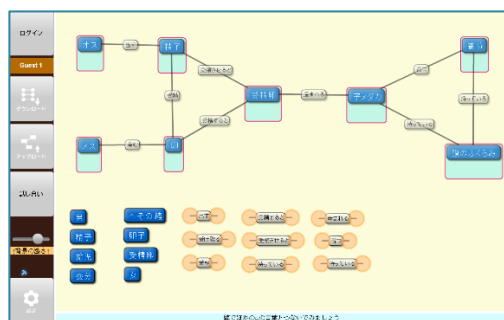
ログイン

Guest 1

ダウンロード

アップロード

話し合い

背景の色を

設定

オス

精子

メス

受精卵

子ども

親の特徴

卵

精子

卵

受精卵

その他

卵子

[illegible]

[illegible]

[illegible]

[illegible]

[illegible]

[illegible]

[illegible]

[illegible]

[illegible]

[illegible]

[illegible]

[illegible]

線で結ぶのことばをつないでみましょう